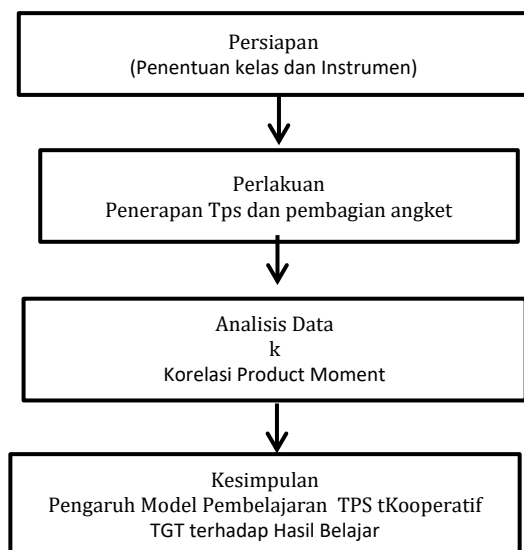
Persiapan
(Penentuan kelas dan Instrumen)

Perlakuan
Penerapan Tps dan pembagian angket

Analisis Data
k
Korelasi Product Moment

Kesimpulan
Pengaruh Model Pembelajaran TPS tKooperatif
TGT terhadap Hasil Belajar